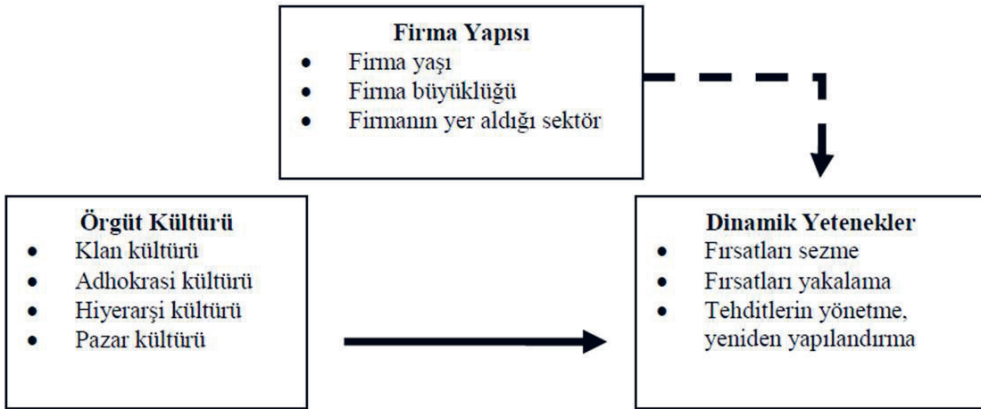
**Firma Yapısı**
- Firma yaşı
- Firma büyüklüğü
- Firmanın yer aldığı sektör

**Örgüt Kültürü**
- Klan kültürü
- Adhokrasi kültürü
- Hiyerarşi kültürü
- Pazar kültürü

**Dinamik Yetenekler**
- Fırsatları sezme
- Fırsatları yakalama
- Tehditlerin yönetme, yeniden yapılandırma